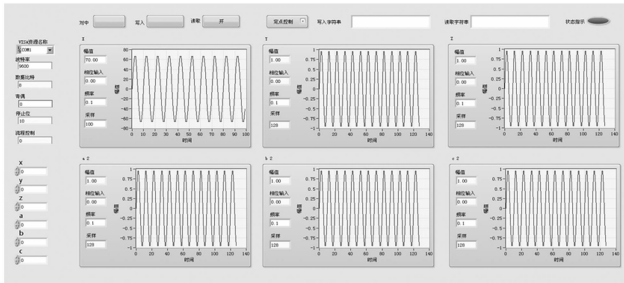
写中 写入 读取 开 定点控制 写入字符串 读取字符串 状态指示

VISA资源名称
COM1
波特率
9600
数据比特
8
奇偶
0
停止位
10
流程控制
0

X
0
Y
0
Z
0
a
0
b
0
0

X
幅值
70.00
相位输入
0.00
频率
0.1
采样
100
振幅
时间

Y
幅值
1.00
相位输入
0.00
频率
0.1
采样
120
振幅
时间

Z
幅值
1.00
相位输入
0.00
频率
0.1
采样
120
振幅
时间

a 2
幅值
1.00
相位输入
0.00
频率
0.1
采样
120
振幅
时间

b 2
幅值
1.00
相位输入
0.00
频率
0.1
采样
120
振幅
时间

c 2
幅值
1.00
相位输入
0.00
频率
0.1
采样
120
振幅
时间